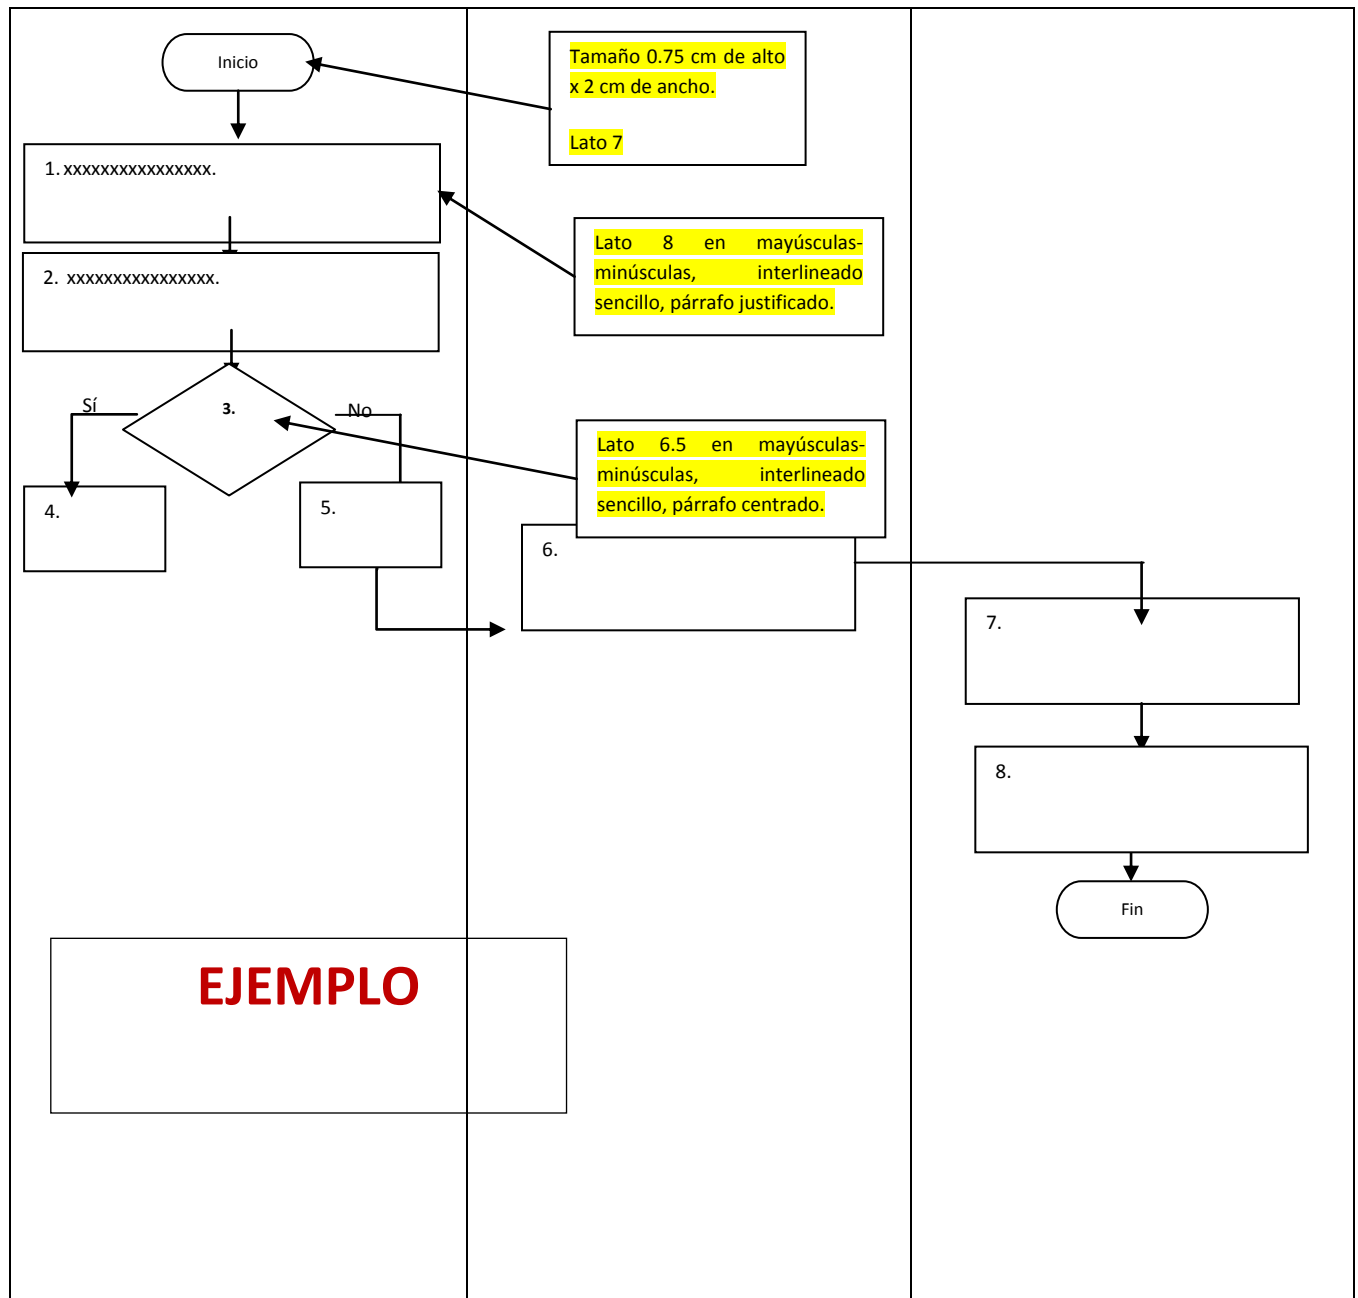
Inicio

Tamaño 0.75 cm de alto x 2 cm de ancho.

Lato 7

1. xxxxxxxxxxxxxxxx.

Lato 8 en mayúsculas-minúsculas, interlineado sencillo, párrafo justificado.

2. xxxxxxxxxxxxxxxx.

Sí

3.

No

Lato 6.5 en mayúsculas-minúsculas, interlineado sencillo, párrafo centrado.

4.

5.

6.

7.

8.

Fin

EJEMPLO